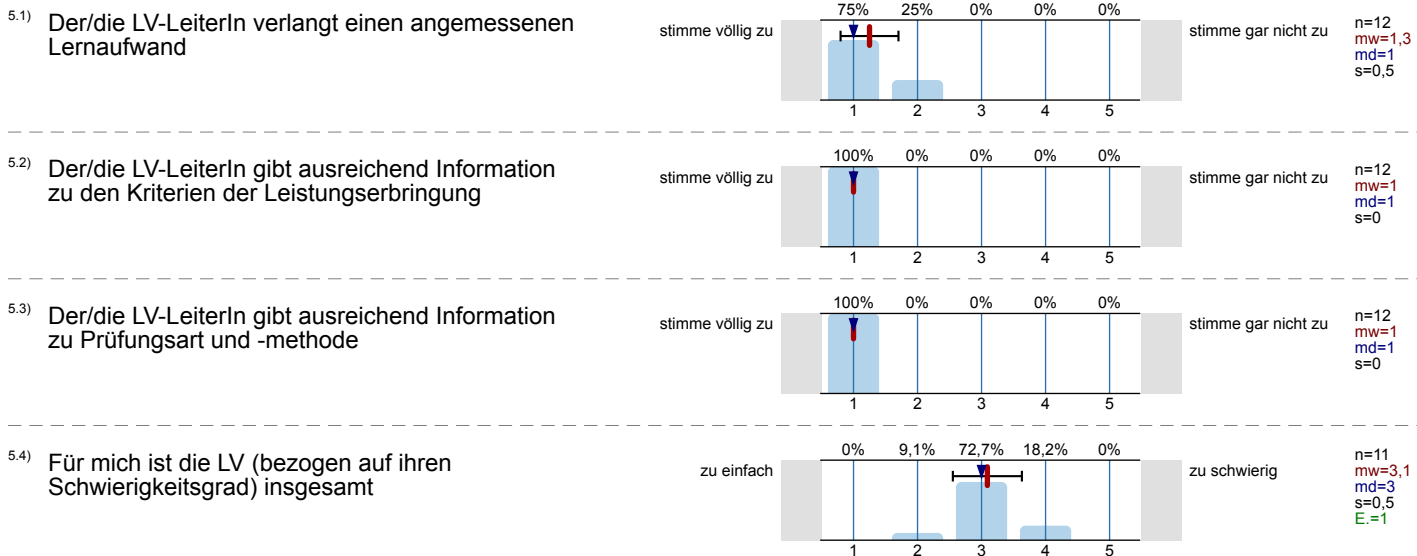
5.1) Der/die LV-LeiterIn verlangt einen angemessenen Lernaufwand

stimme völlig zu

75% 25% 0% 0% 0%

1 2 3 4 5

stimme gar nicht zu

n=12
mw=1,3
md=1
s=0,5

5.2) Der/die LV-LeiterIn gibt ausreichend Information zu den Kriterien der Leistungserbringung

stimme völlig zu

100% 0% 0% 0% 0%

1 2 3 4 5

stimme gar nicht zu

n=12
mw=1
md=1
s=0

5.3) Der/die LV-LeiterIn gibt ausreichend Information zu Prüfungsart und -methode

stimme völlig zu

100% 0% 0% 0% 0%

1 2 3 4 5

stimme gar nicht zu

n=12
mw=1
md=1
s=0

5.4) Für mich ist die LV (bezogen auf ihren Schwierigkeitsgrad) insgesamt

zu einfach

0% 9,1% 72,7% 18,2% 0%

1 2 3 4 5

zu schwierig

n=11
mw=3,1
md=3
s=0,5
E.=1